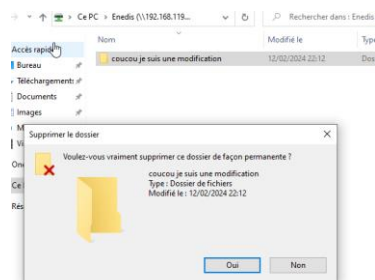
Ce PC > Enedis (\\192.168.119...

Recherche dans : Enedis

Nom

Modifié le

Type

Accès rapide

Bureau

Téléchargements

Documents

Images

coucou je suis une modification

12/02/2024 22:12

Dos

Supprimer le dossier

Voulez-vous vraiment supprimer ce dossier de façon permanente ?

coucou je suis une modification
Type : Dossier de fichiers
Modifié le : 12/02/2024 22:12

Oui

Non